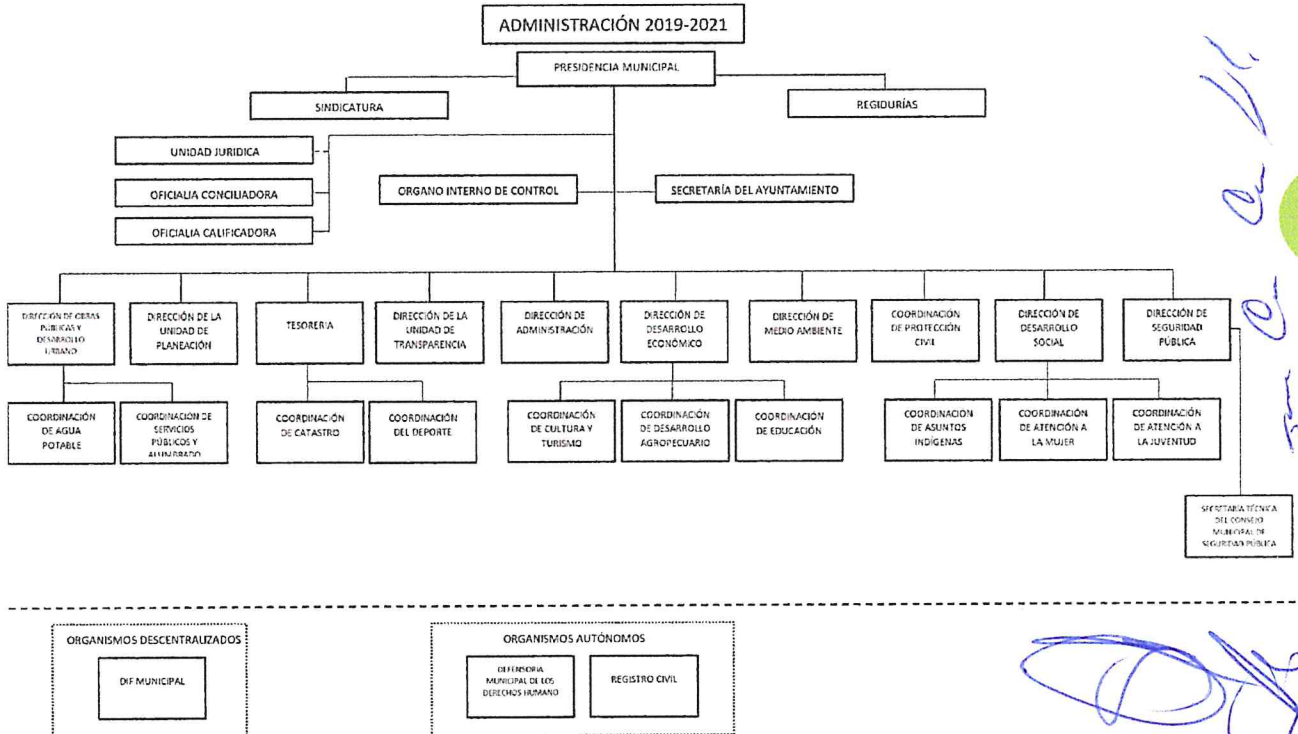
ADMINISTRACIÓN 2019-2021

PRESIDENCIA MUNICIPAL

SINDICATURA

REGIDURÍAS

UNIDAD JURIDICA

OFICIALIA CONCILIADORA

OFICIALIA CALIFICADORA

ORGANO INTERNO DE CONTROL

SECRETARÍA DEL AYUNTAMIENTO

DIRECCIÓN DE OBRAS PÚBLICAS Y DESARROLLO URBANO

DIRECCIÓN DE LA UNIDAD DE PLANEACIÓN

TESORERIA

DIRECCIÓN DE LA UNIDAD DE TRANSPARENCIA

DIRECCIÓN DE ADMINISTRACIÓN

DIRECCIÓN DE DESARROLLO ECONÓMICO

DIRECCIÓN DE MEDIO AMBIENTE

COORDINACIÓN DE PROTECCIÓN CIVIL

DIRECCIÓN DE DESARROLLO SOCIAL

DIRECCIÓN DE SEGURIDAD PÚBLICA

COORDINACIÓN DE AGUA POTABLE

COORDINACIÓN DE SERVICIOS PÚBLICOS Y ALUMBRADO

COORDINACIÓN DE CATASTRO

COORDINACIÓN DEL DEPORTE

COORDINACIÓN DE CULTURA Y TURISMO

COORDINACIÓN DE DESARROLLO AGROPECUARIO

COORDINACIÓN DE EDUCACIÓN

COORDINACION DE ASUNTOS INDIGENAS

COORDINACIÓN DE ATENCIÓN A LA MUJER

COORDINACIÓN DE ATENCIÓN A LA JUVENTUD

SECRETARIA TÉCNICA DEL CONSEJO MUNICIPAL DE SEGURIDAD PÚBLICA

ORGANISMOS DESCENTRALIZADOS

DIF MUNICIPAL

ORGANISMOS AUTÓNOMOS

DEFENSORIA MUNICIPAL DE LOS DERECHOS HUMANO

REGISTRO CIVIL